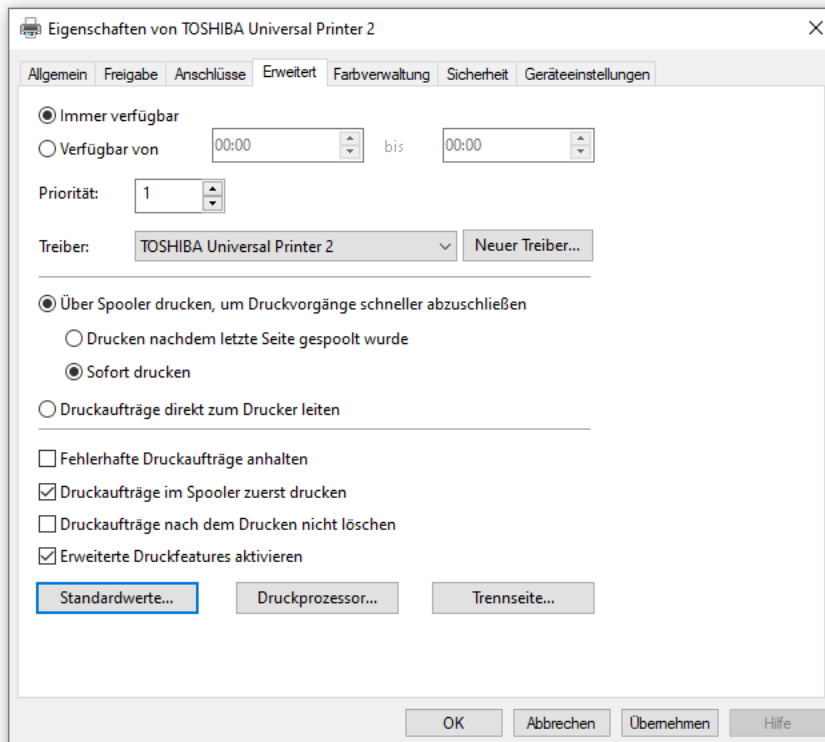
Eigenschaften von TOSHIBA Universal Printer 2

Allgemein | Freigabe | Anschlüsse | Erweitert | Farbverwaltung | Sicherheit | Geräteeinstellungen

Immer verfügbar
Verfügbar von 00:00 bis 00:00

Priorität: 1

Treiber: TOSHIBA Universal Printer 2 Neuer Treiber...

Über Spooler drucken, um Druckvorgänge schneller abzuschließen
Drucken nachdem letzte Seite gespoolt wurde
Sofort drucken
Druckaufträge direkt zum Drucker leiten

Fehlerhafte Druckaufträge anhalten
Druckaufträge im Spooler zuerst drucken
Druckaufträge nach dem Drucken nicht löschen
Erweiterte Druckfeatures aktivieren

Standardwerte... Druckprozessor... Trennseite...

OK Abbrechen Übernehmen Hilfe